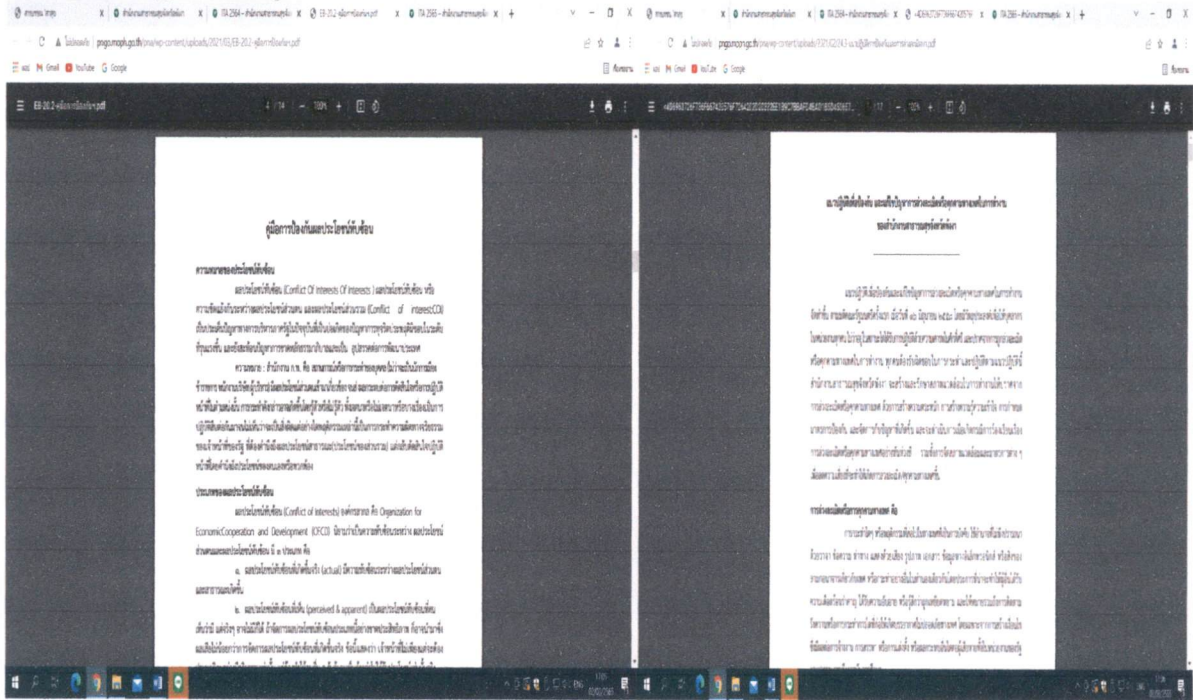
คู่มือการป้องกันผลประโยชน์ทับซ้อน

ความหมายของผลประโยชน์ทับซ้อน

ผลประโยชน์ทับซ้อน (Conflict Of Interests) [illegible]

ประเภทของผลประโยชน์ทับซ้อน

ผลประโยชน์ทับซ้อน (Conflict of Interests) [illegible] Organization for Economic Cooperation and Development (OECD) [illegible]

ก. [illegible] (actual) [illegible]

ข. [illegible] (perceived & apparent) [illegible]

มาตรฐานทางจริยธรรม และแนวทางปฏิบัติการจัดการเรื่องร้องเรียนผลประโยชน์ทับซ้อน

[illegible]

การจัดการเรื่องร้องเรียน คือ

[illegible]